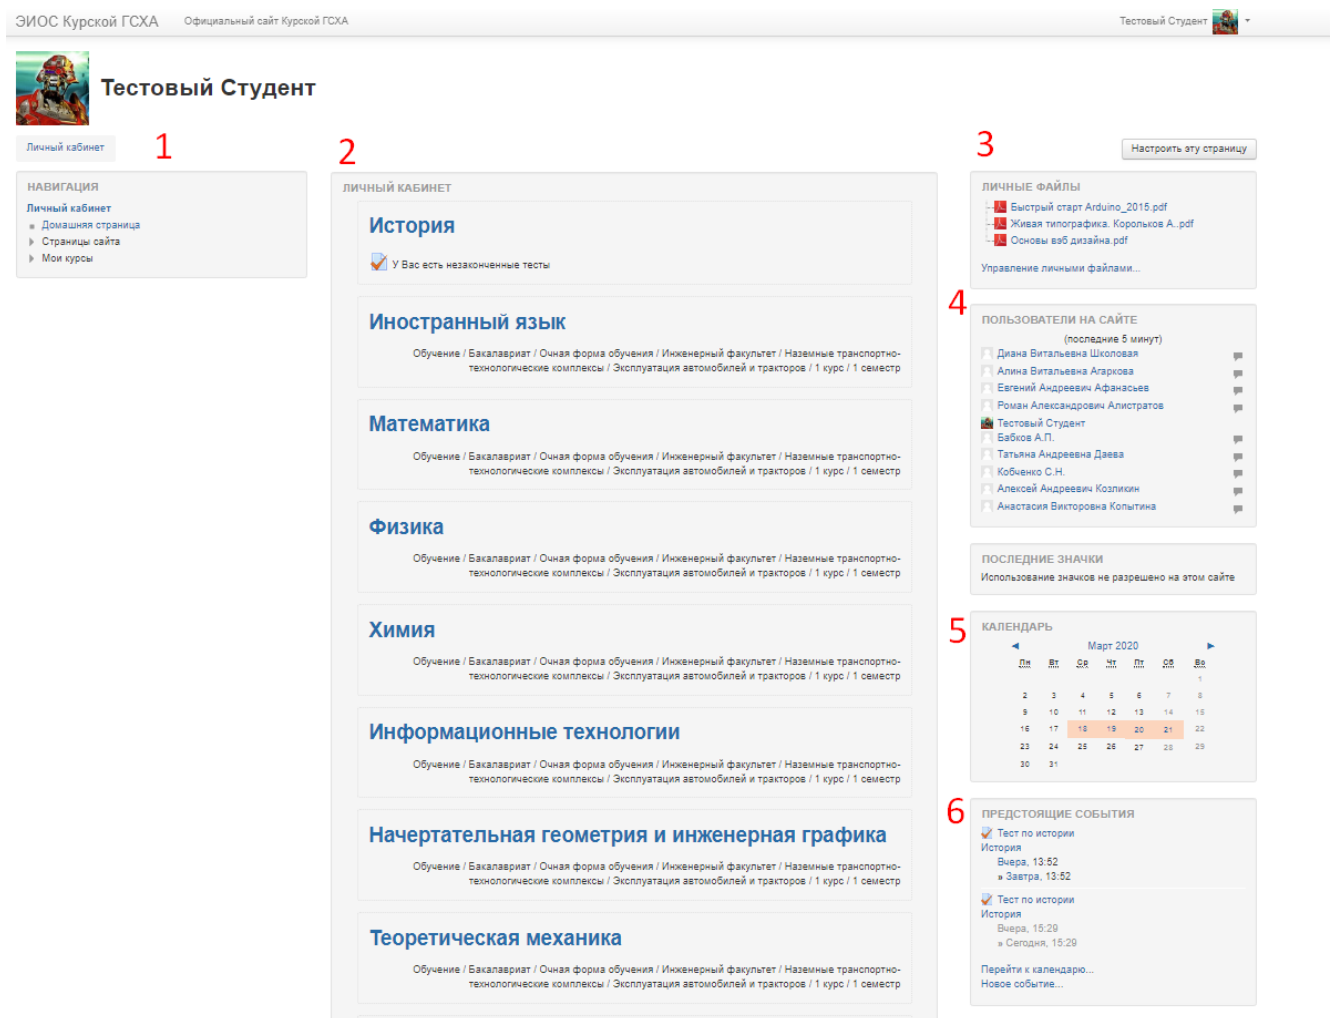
ЭИОС Курской ГСХА Официальный сайт Курской ГСХА

Тестовый Студент

Тестовый Студент

Личный кабинет 1

НАВИГАЦИЯ
Личный кабинет
Домашняя страница
Страницы сайта
Мои курсы

2

ЛИЧНЫЙ КАБИНЕТ

История
У Вас есть незаконченные тесты

Иностранный язык
Обучение / Бакалавриат / Очная форма обучения / Инженерный факультет / Наземные транспортно-технологические комплексы / Эксплуатация автомобилей и тракторов / 1 курс / 1 семестр

Математика
Обучение / Бакалавриат / Очная форма обучения / Инженерный факультет / Наземные транспортно-технологические комплексы / Эксплуатация автомобилей и тракторов / 1 курс / 1 семестр

Физика
Обучение / Бакалавриат / Очная форма обучения / Инженерный факультет / Наземные транспортно-технологические комплексы / Эксплуатация автомобилей и тракторов / 1 курс / 1 семестр

Химия
Обучение / Бакалавриат / Очная форма обучения / Инженерный факультет / Наземные транспортно-технологические комплексы / Эксплуатация автомобилей и тракторов / 1 курс / 1 семестр

Информационные технологии
Обучение / Бакалавриат / Очная форма обучения / Инженерный факультет / Наземные транспортно-технологические комплексы / Эксплуатация автомобилей и тракторов / 1 курс / 1 семестр

Начертательная геометрия и инженерная графика
Обучение / Бакалавриат / Очная форма обучения / Инженерный факультет / Наземные транспортно-технологические комплексы / Эксплуатация автомобилей и тракторов / 1 курс / 1 семестр

Теоретическая механика
Обучение / Бакалавриат / Очная форма обучения / Инженерный факультет / Наземные транспортно-технологические комплексы / Эксплуатация автомобилей и тракторов / 1 курс / 1 семестр

3 Настроить эту страницу

ЛИЧНЫЕ ФАЙЛЫ
Быстрый старт Arduino_2015.pdf
Живая типографика. Корольков А..pdf
Основы вэб дизайна.pdf
Управление личными файлами...

4

ПОЛЬЗОВАТЕЛИ НА САЙТЕ
(последние 5 минут)
Диана Витальевна Школовая
Алина Витальевна Агаркова
Евгений Андреевич Афанасьев
Роман Александрович Алистратов
Тестовый Студент
Бабков А.П.
Татьяна Андреевна Даева
Кобченко С.Н.
Алексей Андреевич Козликин
Анастасия Викторовна Копытина

ПОСЛЕДНИЕ ЗНАЧКИ
Использование значков не разрешено на этом сайте

5

КАЛЕНДАРЬ
◄ Март 2020 ►

| Пн | Вт | Ср | Чт | Пт | Сб | Вс |
|---|---|---|---|---|---|---|
| | | | | | | 1 |
| 2 | 3 | 4 | 5 | 6 | 7 | 8 |
| 9 | 10 | 11 | 12 | 13 | 14 | 15 |
| 16 | 17 | 18 | 19 | 20 | 21 | 22 |
| 23 | 24 | 25 | 26 | 27 | 28 | 29 |
| 30 | 31 | | | | | |

6

ПРЕДСТОЯЩИЕ СОБЫТИЯ
Тест по истории
История
Вчера, 13:52
» Завтра, 13:52
Тест по истории
История
Вчера, 15:29
» Сегодня, 15:29
Перейти к календарю...
Новое событие...